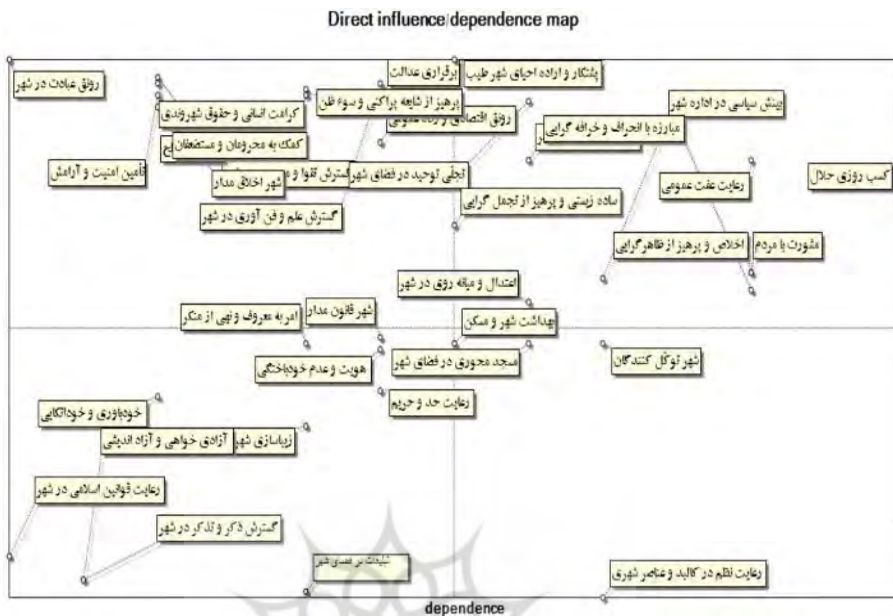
Direct influence/dependence map

رونق عبادت در شهر

کرامت انسانی و حقوق شهروندی

کمک به محرومان و مستضعفان

تامین امنیت و آرامش

شهر اخلاق مدار

گسترش علم و فن آوری در شهر

برقراری عدالت

پشتکار و اراده احیای شهر طیب

پرهیز از شایعه پراکنی و سوء ظن

رونق اقتصادی و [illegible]

تجلی توحید در فضای شهر

گسترش تقوا و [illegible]

ساده زیستی و پرهیز از تجمل گرایی

بینش سیاسی در اداره شهر

مبارزه با انحراف و خرافه گرایی

رعایت عفت عمومی

کسب روزی حلال

اخلاص و پرهیز از ظاهرگرایی

مشورت با مردم

اعتدال و میانه روی در شهر

شهر قانون مدار

امر به معروف و نهی از منکر

بهداشت شهر و مسکن

مسجد محوری در فضای شهر

شهر توکل کنندگان

هویت و عدم خودباختگی

رعایت حد و حریم

خودباوری و خوداتکایی

زیباسازی شهر

آزادی خواهی و آزاد اندیشی

رعایت قوانین اسلامی در شهر

گسترش ذکر و تذکر در شهر

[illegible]

رعایت نظم در کالبد و عناصر شهری

dependence